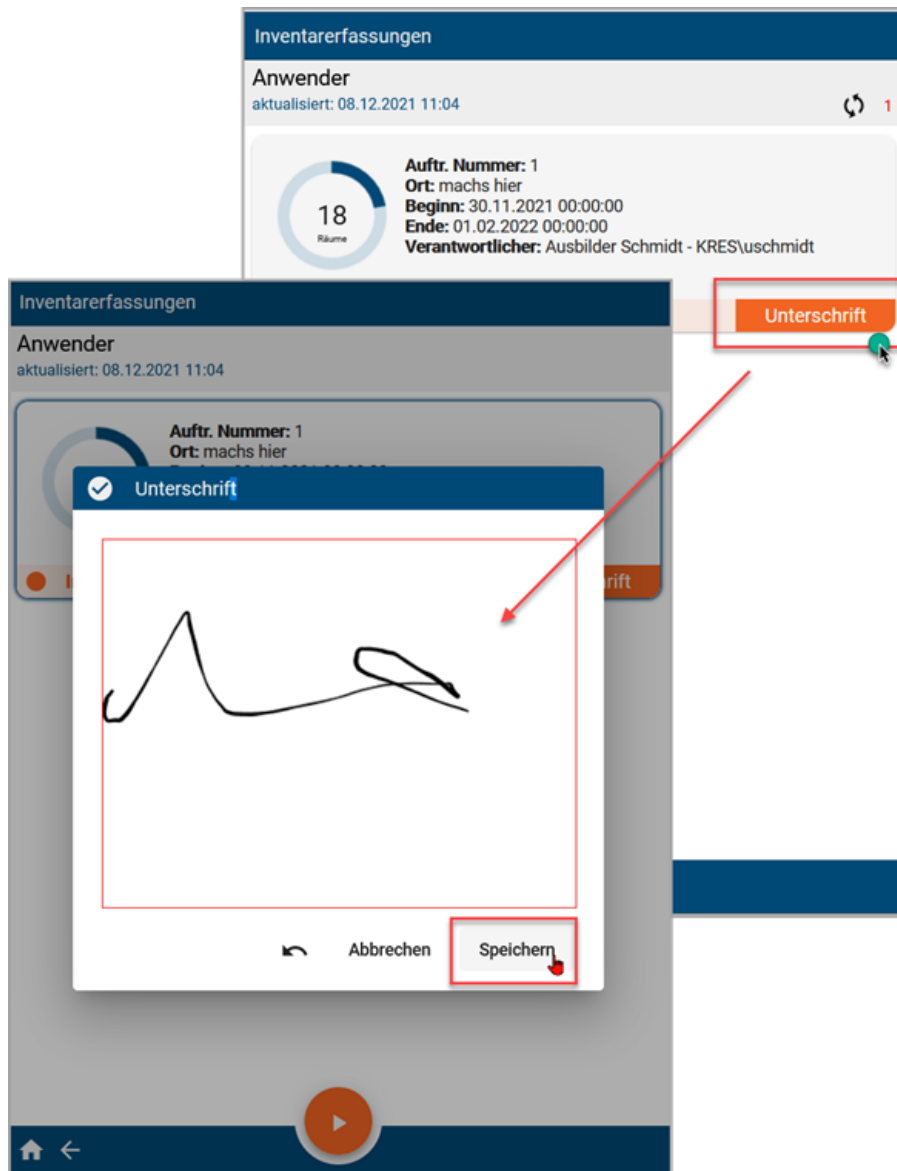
Inventarerfassungen

Anwender
aktualisiert: 08.12.2021 11:04

1

18
Räume

**Auftr. Nummer:** 1
**Ort:** machs hier
**Beginn:** 30.11.2021 00:00:00
**Ende:** 01.02.2022 00:00:00
**Verantwortlicher:** Ausbilder Schmidt - KRES\uschmidt

Unterschrift

Inventarerfassungen

Anwender
aktualisiert: 08.12.2021 11:04

**Auftr. Nummer:** 1
**Ort:** machs hier

I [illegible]
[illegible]rift

Unterschrift

Abbrechen
Speichern